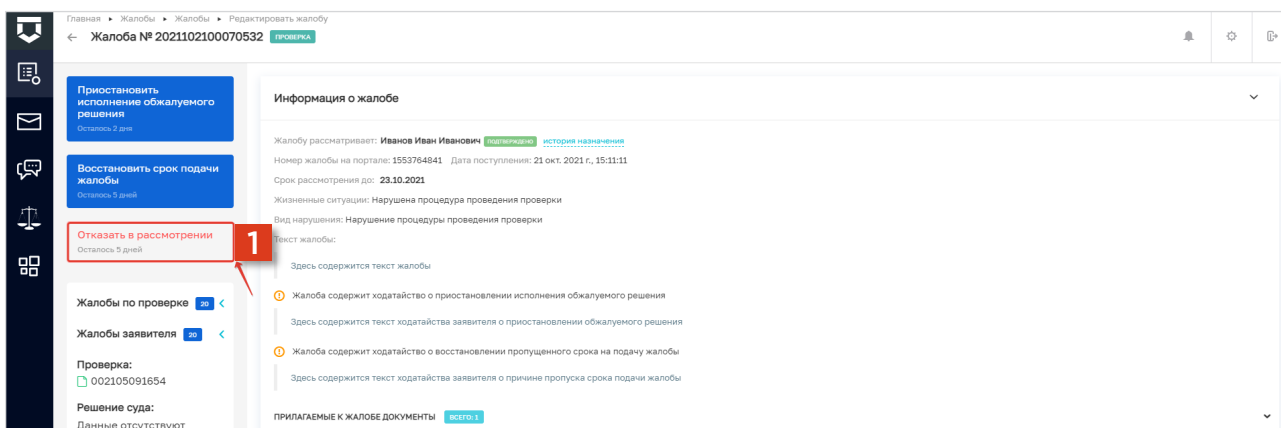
Главная ▸ Жалобы ▸ Жалобы ▸ Редактировать жалобу

← Жалоба № 2021102100070532 ПРОВЕРКА

Приостановить исполнение обжалуемого решения
Осталось 2 дня

Восстановить срок подачи жалобы
Осталось 5 дней

Отказать в рассмотрении
Осталось 5 дней

1

Жалобы по проверке 20

Жалобы заявителя 20

Проверка:
002105091654

Решение суда:
Данные отсутствуют

Информация о жалобе

Жалобу рассматривает: Иванов Иван Иванович ПОДТВЕРЖДЕНО история назначения

Номер жалобы на портале: 1553764841 Дата поступления: 21 окт. 2021 г., 15:11:11

Срок рассмотрения до: 23.10.2021

Жизненные ситуации: Нарушена процедура проведения проверки

Вид нарушения: Нарушение процедуры проведения проверки

Текст жалобы:

Здесь содержится текст жалобы

Жалоба содержит ходатайство о приостановлении исполнения обжалуемого решения

Здесь содержится текст ходатайства заявителя о приостановлении обжалуемого решения

Жалоба содержит ходатайство о восстановлении пропущенного срока на подачу жалобы

Здесь содержится текст ходатайства заявителя о причине пропуска срока подачи жалобы

ПРИЛАГАЕМЫЕ К ЖАЛОБЕ ДОКУМЕНТЫ ВСЕГО: 1